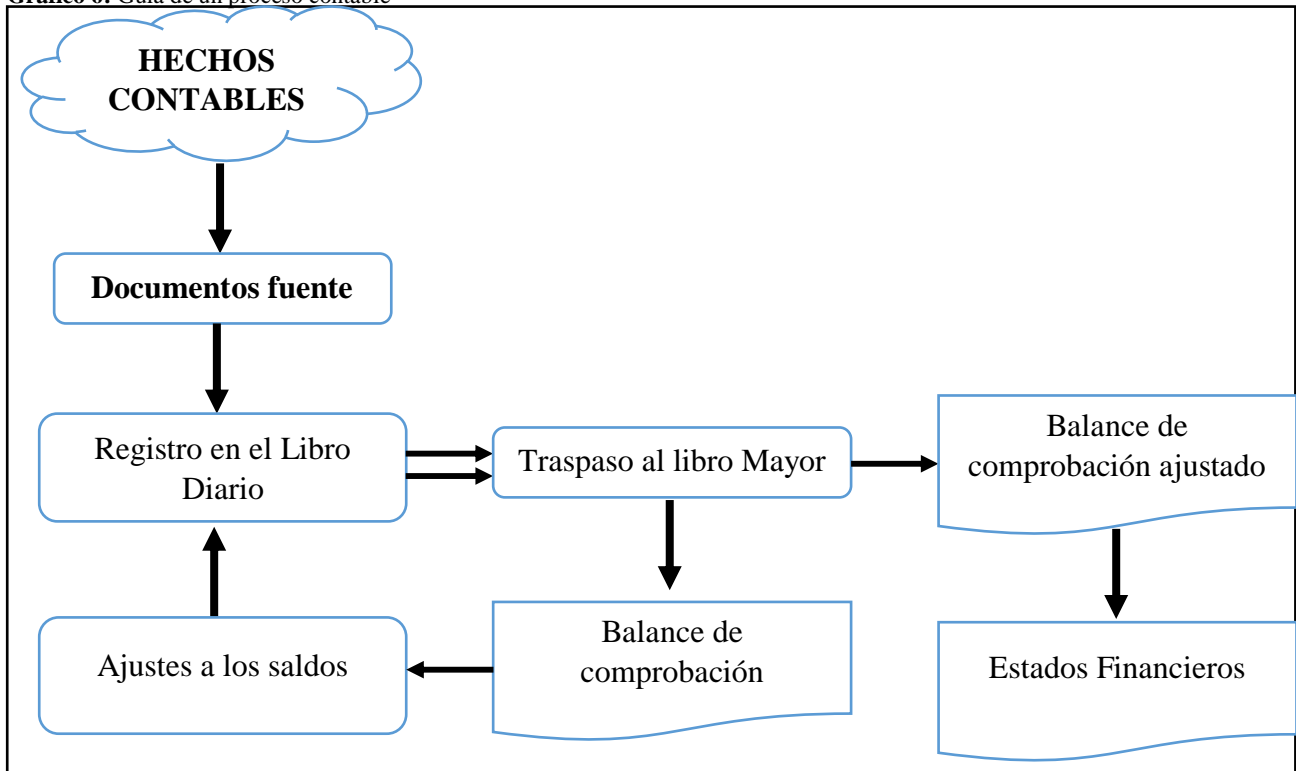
Gráfico 6. Guía de un proceso contable

HECHOS CONTABLES

Documentos fuente

Registro en el Libro Diario

Traspaso al libro Mayor

Balance de comprobación ajustado

Balance de comprobación

Ajustes a los saldos

Estados Financieros